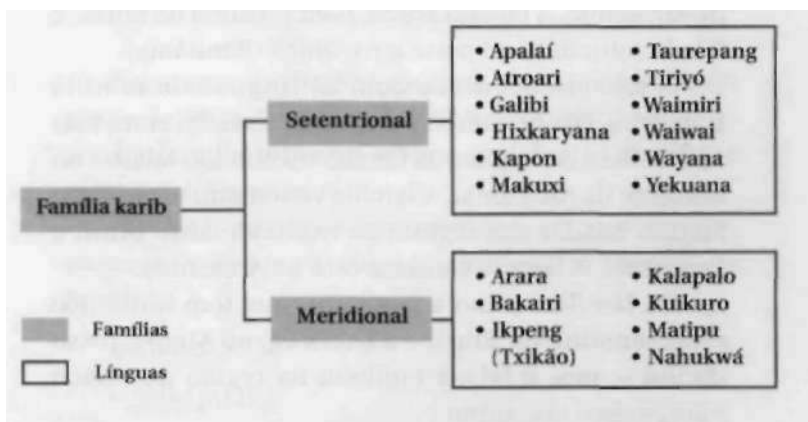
Família karib

Setentrional

• Apalaí
• Atroari
• Galibi
• Hixkaryana
• Kapon
• Makuxi

• Taurepang
• Tiriyó
• Waimiri
• Waiwai
• Wayana
• Yekuana

Meridional

• Arara
• Bakairi
• Ikpeng (Txikão)

• Kalapalo
• Kuikuro
• Matipu
• Nahukwá

Famílias
Línguas